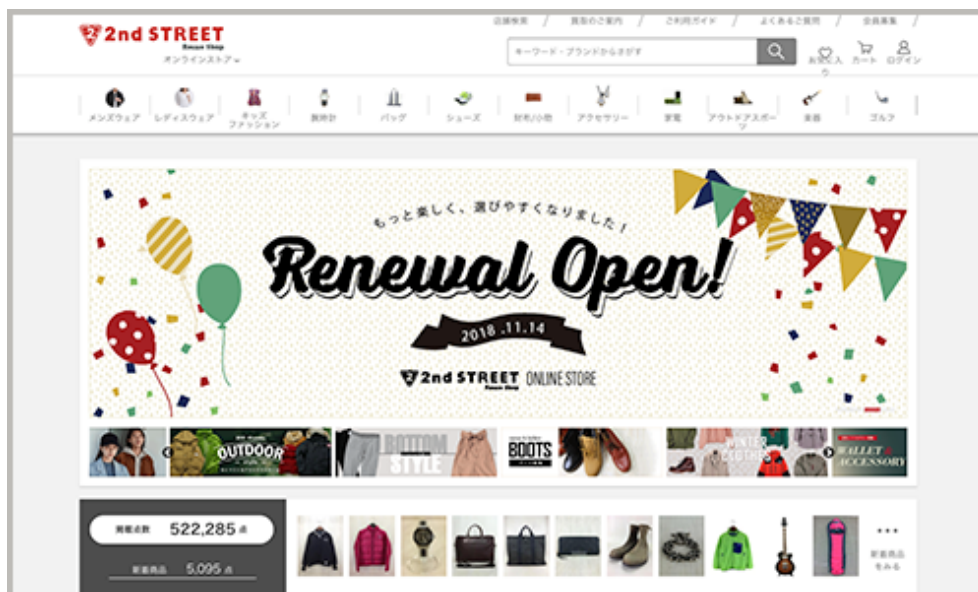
2nd STREET
Reuse Shop
オンラインストア

店舗検索 | 買取のご案内 | ご利用ガイド | よくあるご質問 | 会員募集

キーワード・ブランドからさがす

お気に入り
カート
ログイン

メンズウェア
レディスウェア
キッズファッション
腕時計
バッグ
シューズ
財布/小物
アクセサリー
家電
アウトドアスポーツ
楽器
ゴルフ

もっと楽しく、選びやすくなりました！
Renewal Open!
2018.11.14
2nd STREET Reuse Shop ONLINE STORE

OUTDOOR
BOTTOM STYLE
BOOTS
WINTER CLOTHES
WALLET & ACCESSORY

掲載点数 522,285 点
新着商品 5,095 点

新着商品をみる